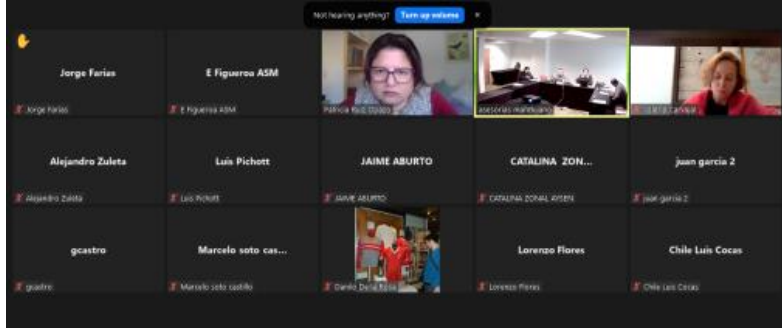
Not hearing anything? Turn up volume ×

Jorge Farias
Jorge Farias

E Figueroa ASM
E Figueroa ASM

Patricia Ruiz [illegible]

asesorias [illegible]

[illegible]

Alejandro Zuleta
Alejandro Zuleta

Luis Pichott
Luis Pichott

JAIME ABURTO
JAIME ABURTO

CATALINA ZON...
CATALINA ZONAL AYSEN

juan garcia 2
juan garcia 2

gcastro
gcastro

Marcelo soto cas...
Marcelo soto castillo

Danilo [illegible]

Lorenzo Flores
Lorenzo Flores

Chile Luis Cocas
Chile Luis Cocas